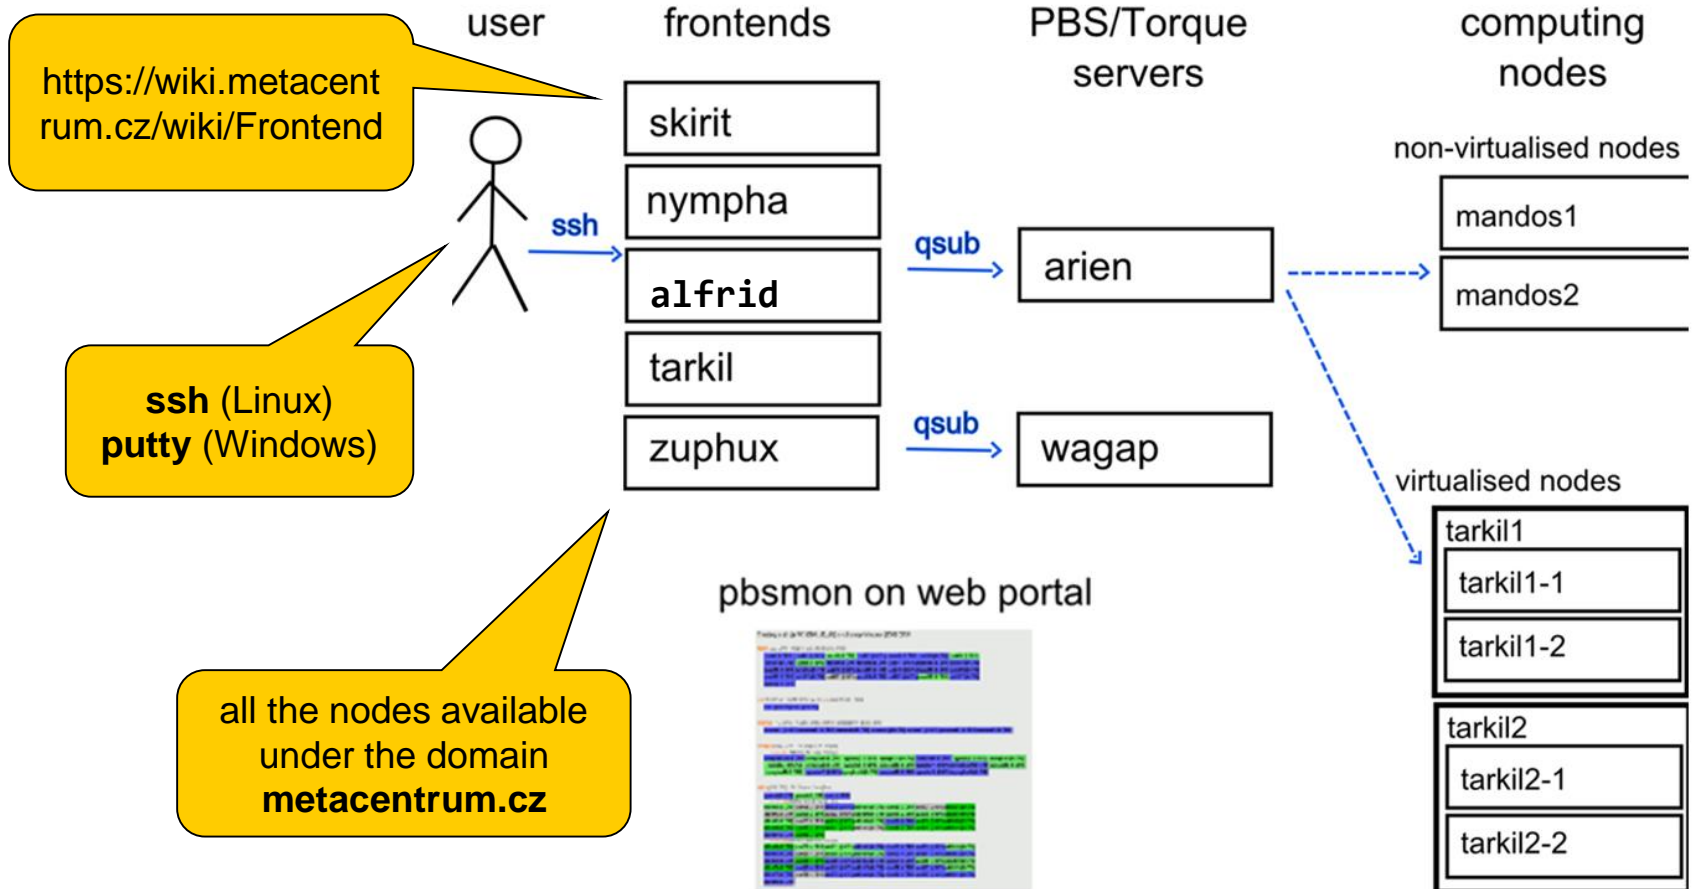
https://wiki.metacentrum.cz/wiki/Frontend

user

frontends

PBS/Torque servers

computing nodes

skirit

nympha

alfrid

tarkil

zuphux

ssh

qsub

arien

qsub

wagap

non-virtualised nodes

mandos1

mandos2

virtualised nodes

tarkil1

tarkil1-1

tarkil1-2

tarkil2

tarkil2-1

tarkil2-2

**ssh** (Linux)
**putty** (Windows)

pbsmon on web portal

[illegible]

all the nodes available under the domain **metacentrum.cz**